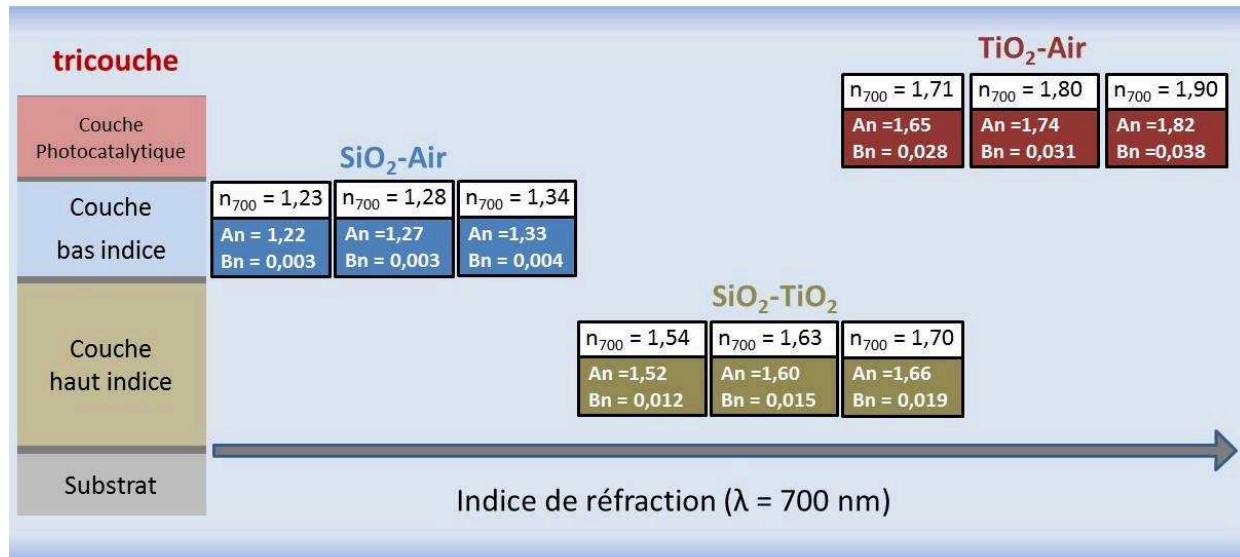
tricouche

Couche Photocatalytique

Couche bas indice

Couche haut indice

Substrat

$TiO_2$-Air

$n_{700}$ = 1,71
An =1,65
Bn = 0,028

$n_{700}$ = 1,80
An =1,74
Bn = 0,031

$n_{700}$ = 1,90
An =1,82
Bn =0,038

$SiO_2$-Air

$n_{700}$ = 1,23
An = 1,22
Bn = 0,003

$n_{700}$ = 1,28
An =1,27
Bn = 0,003

$n_{700}$ = 1,34
An =1,33
Bn = 0,004

$SiO_2$-$TiO_2$

$n_{700}$ = 1,54
An =1,52
Bn = 0,012

$n_{700}$ = 1,63
An =1,60
Bn = 0,015

$n_{700}$ = 1,70
An =1,66
Bn = 0,019

Indice de réfraction (λ = 700 nm)